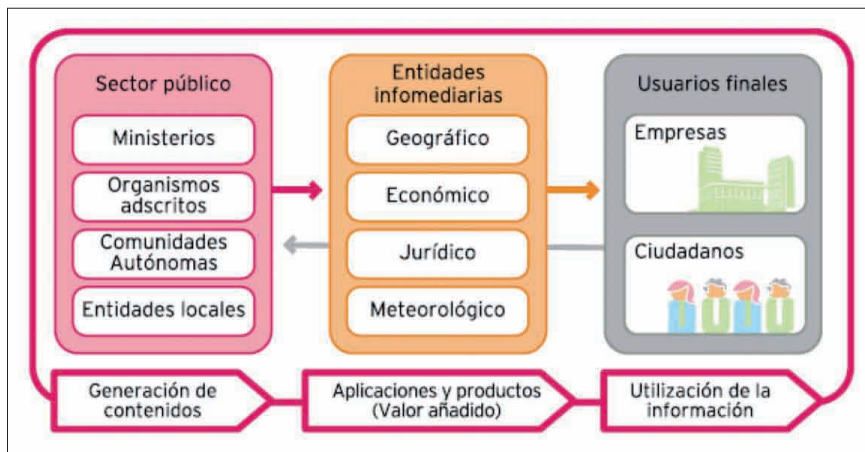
Sector público

Ministerios

Organismos adscritos

Comunidades Autónomas

Entidades locales

Entidades infomediarias

Geográfico

Económico

Jurídico

Meteorológico

Usuarios finales

Empresas

Ciudadanos

Generación de contenidos

Aplicaciones y productos (Valor añadido)

Utilización de la información